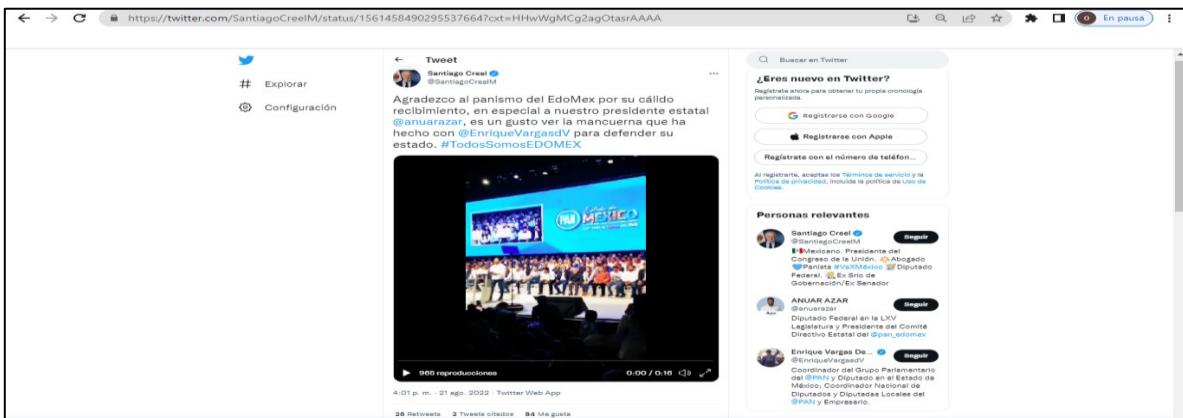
https://twitter.com/SantiagoCreelM/status/1561458490295376647cxt=HHwWgMCg2agOtasrAAAA

En pausa

Explorar

Configuración

Tweet

Santiago Creel
@SantiagoCreelM

Agradezco al panismo del EdoMex por su cálido recibimiento, en especial a nuestro presidente estatal @anuarazar, es un gusto ver la mancuerna que ha hecho con @EnriqueVargasdV para defender su estado. #TodosSomosEDOMEX

PAN MÉXICO

966 reproducciones

0:00 / 0:16

4:01 p. m. · 21 ago. 2022 · Twitter Web App

26 Retweets 2 Tweets citados 84 Me gusta

Buscar en Twitter

¿Eres nuevo en Twitter?

Regístrate ahora para obtener tu propia cronología personalizada.

Registrarse con Google

Registrarse con Apple

Regístrate con el número de teléfon...

Al registrarte, aceptas los Términos de servicio y la Política de privacidad, incluida la política de Uso de Cookies.

Personas relevantes

Santiago Creel
@SantiagoCreelM
Seguir
Mexicano. Presidente del Congreso de la Unión. Abogado Panista #VaXMéxico Diputado Federal. Ex Srio de Gobernación/Ex Senador

ANUAR AZAR
@anuarazar
Seguir
Diputado Federal en la LXV Legislatura y Presidente del Comité Directivo Estatal del @pan_edomex

Enrique Vargas De...
@EnriqueVargasdV
Seguir
Coordinador del Grupo Parlamentario del @PAN y Diputado en el Estado de México, Coordinador Nacional de Diputados y Diputadas Locales del @PAN y Empresario.